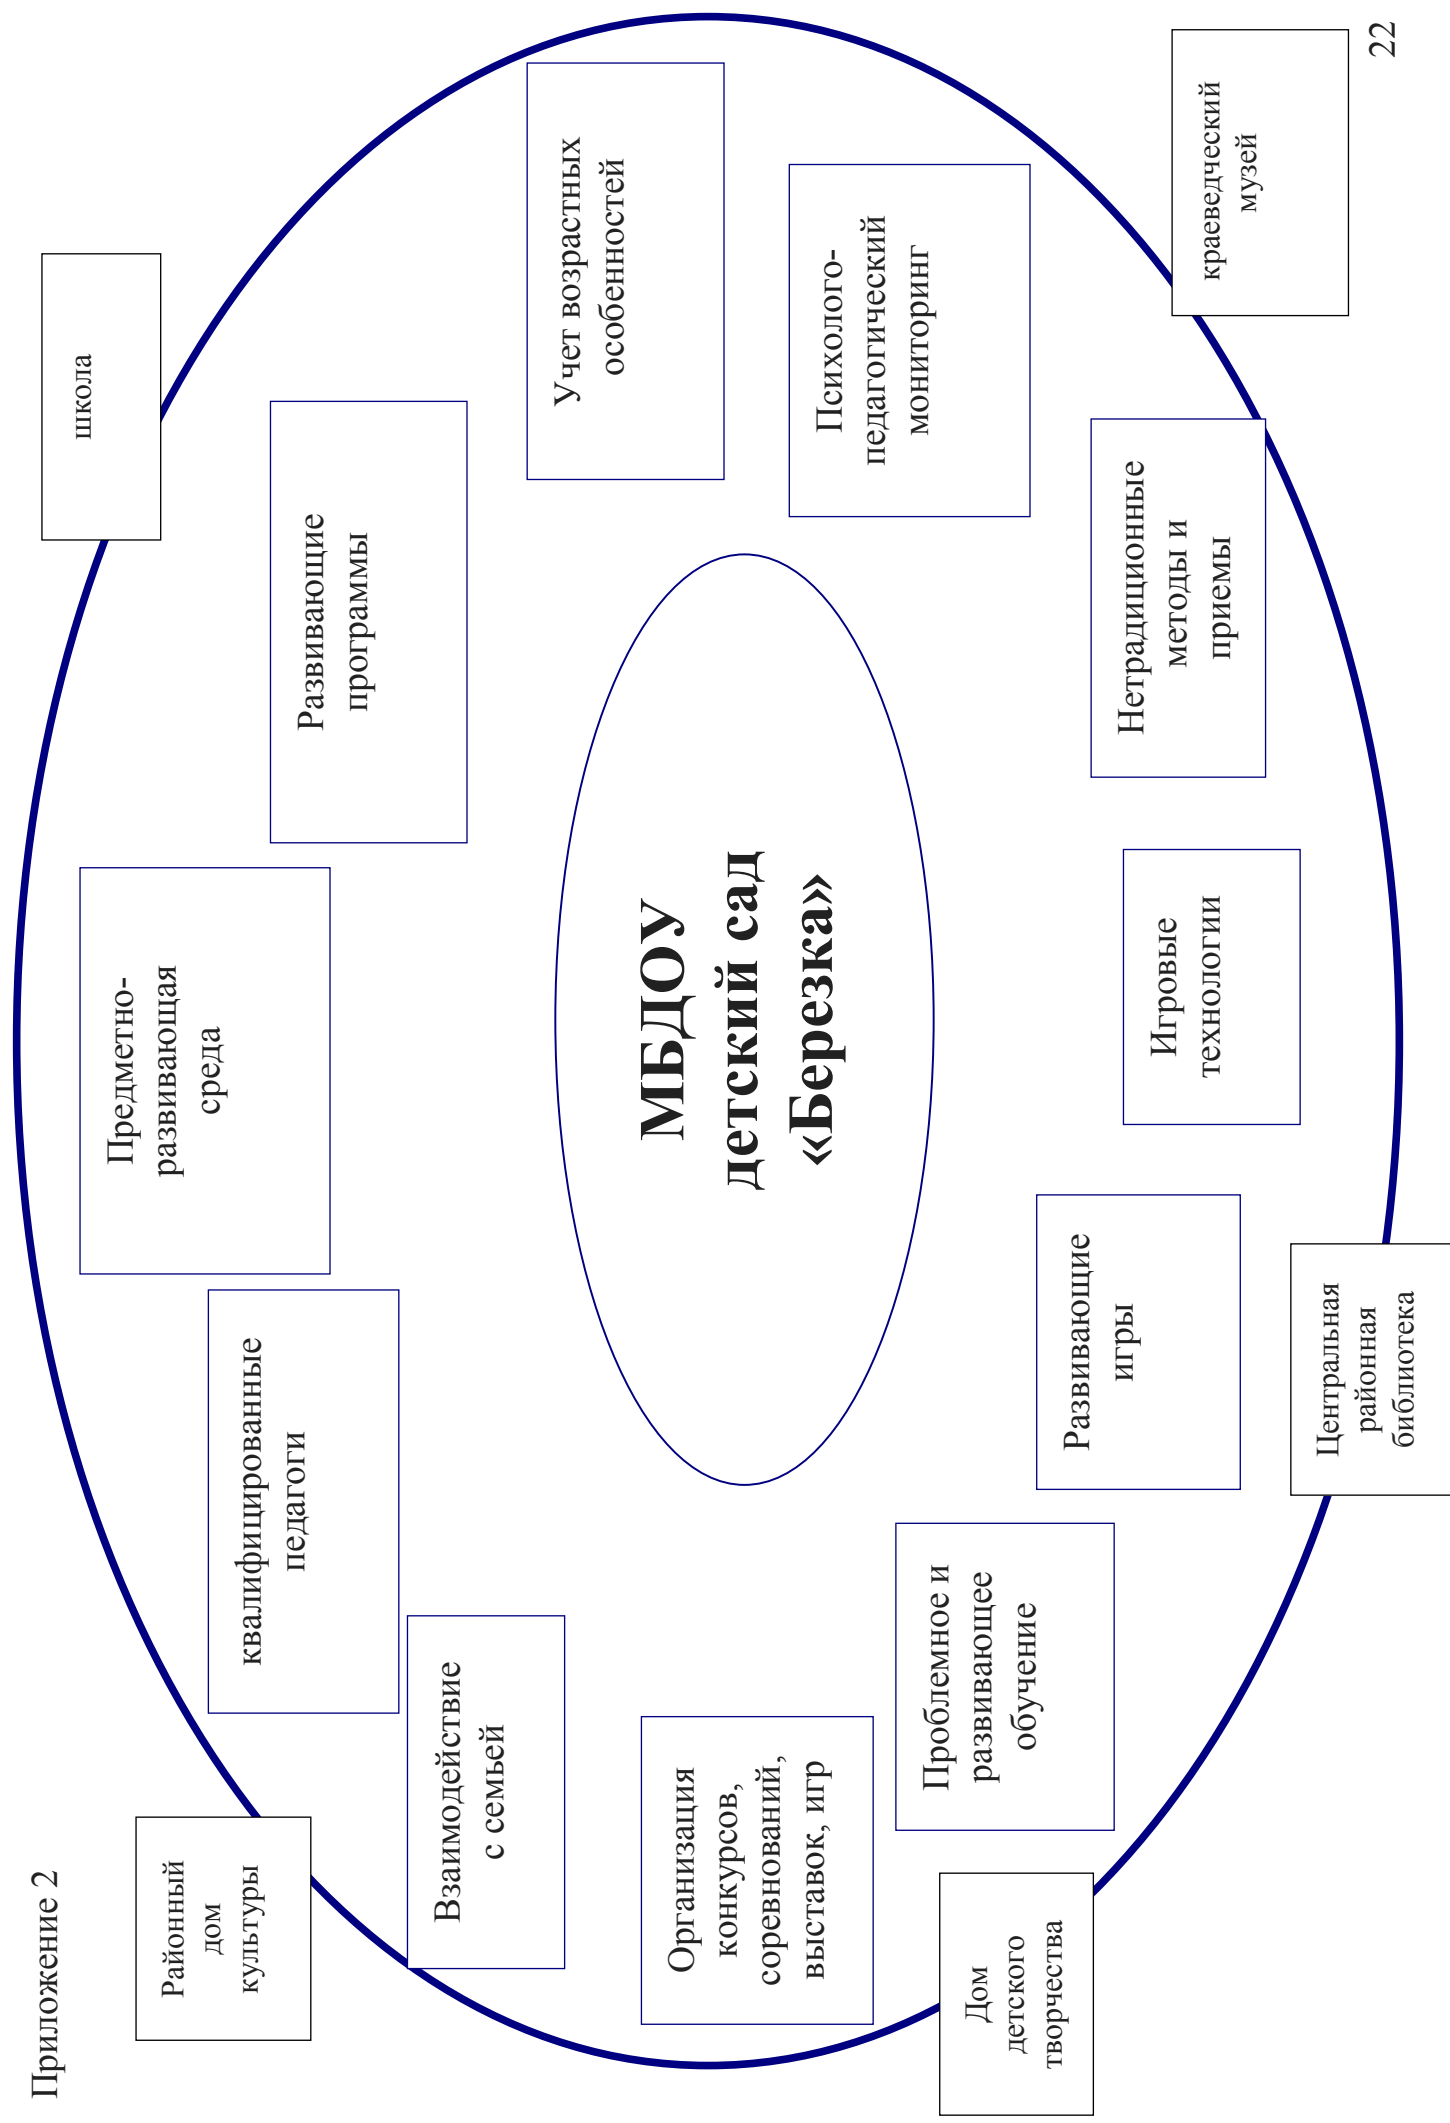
Приложение 2

22

МБДОУ детский сад «Березка»

школа

Развивающие программы

Учет возрастных особенностей

Психолого-педагогический мониторинг

краеведческий музей

Нетрадиционные методы и приемы

Игровые технологии

Развивающие игры

Центральная районная библиотека

Проблемное и развивающее обучение

Дом детского творчества

Организация конкурсов, соревнований, выставок, игр

Взаимодействие с семьей

Районный дом культуры

квалифицированные педагоги

Предметно-развивающая среда